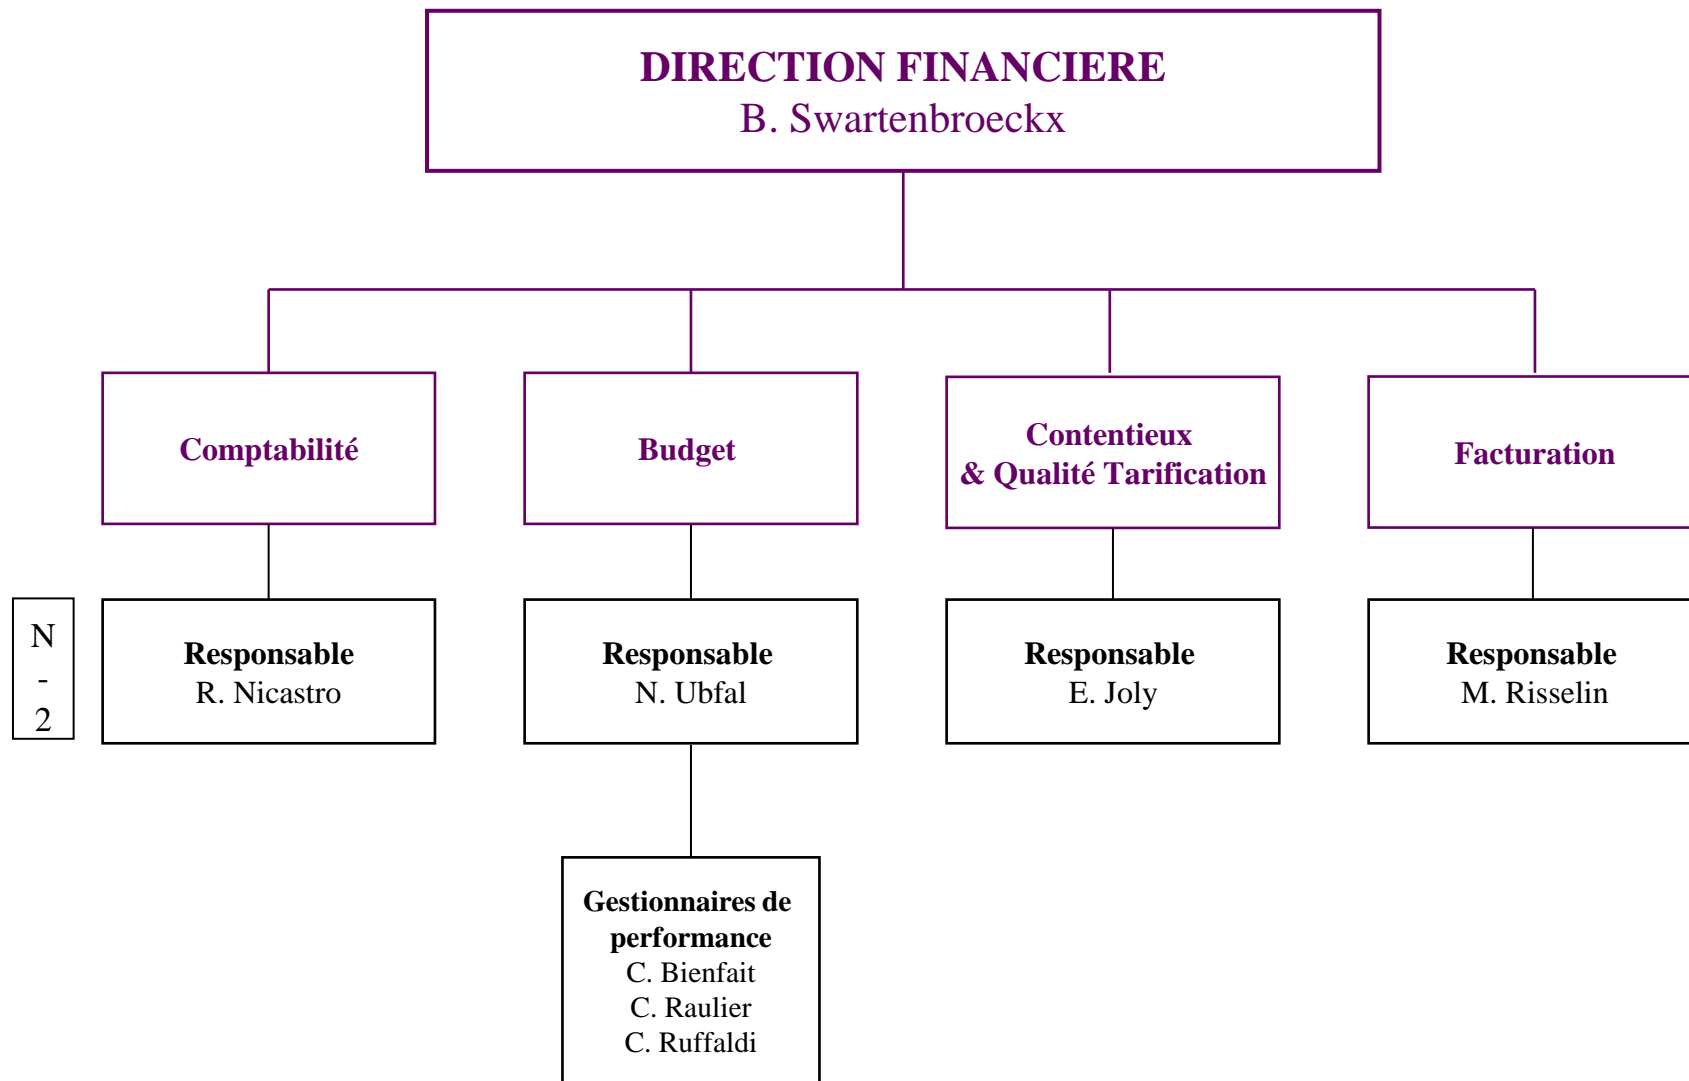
DIRECTION FINANCIERE
B. Swartenbroeckx

Comptabilité

Budget

Contentieux
& Qualité Tarification

Facturation

N
-
2

Responsable
R. Nicastro

Responsable
N. Ubfal

Responsable
E. Joly

Responsable
M. Risselin

Gestionnaires de performance
C. Bienfait
C. Raulier
C. Ruffaldi